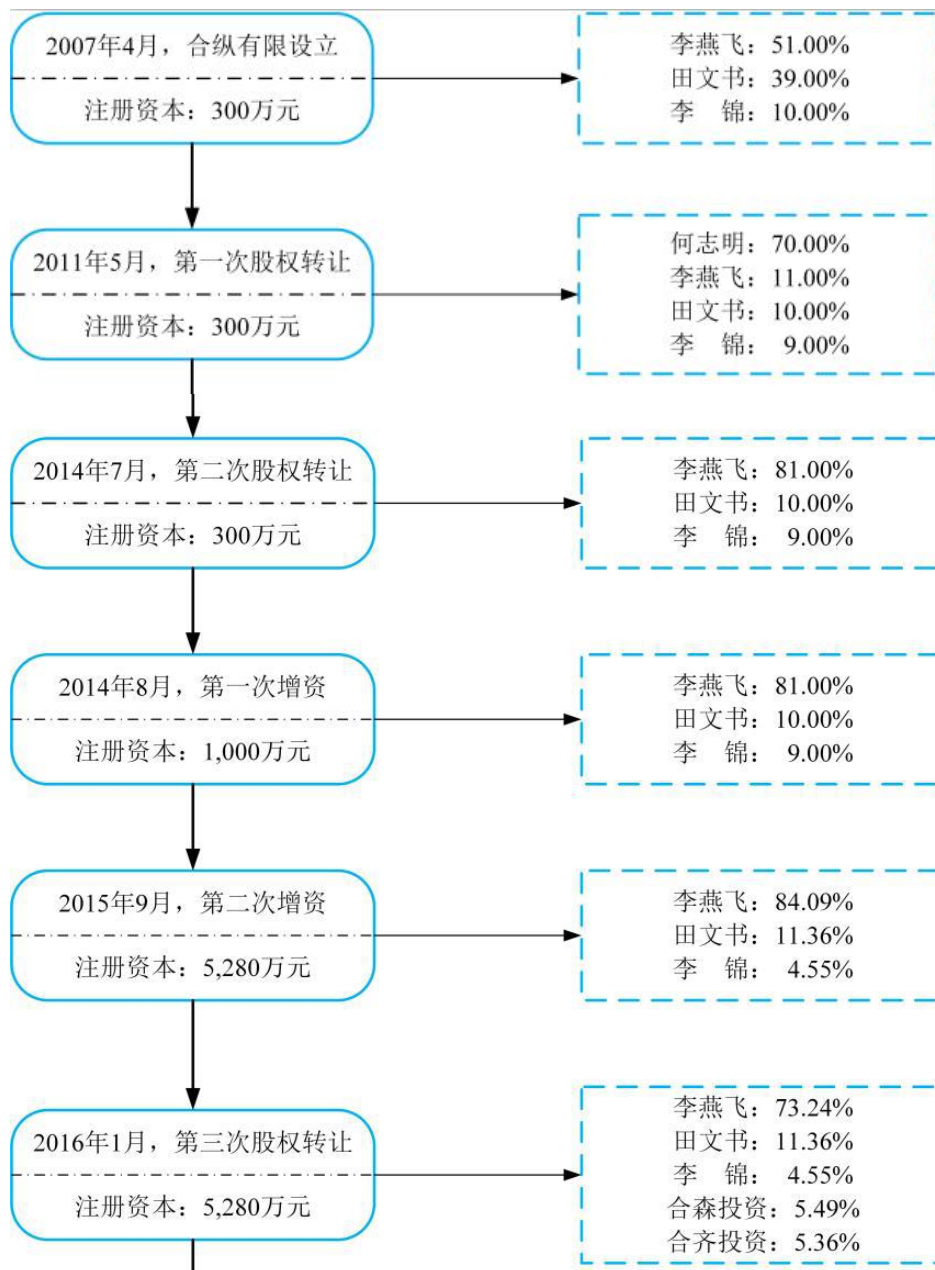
2007年4月，合纵有限设立

注册资本：300万元

李燕飞：51.00%
田文书：39.00%
李 锦：10.00%

2011年5月，第一次股权转让

注册资本：300万元

何志明：70.00%
李燕飞：11.00%
田文书：10.00%
李 锦：9.00%

2014年7月，第二次股权转让

注册资本：300万元

李燕飞：81.00%
田文书：10.00%
李 锦：9.00%

2014年8月，第一次增资

注册资本：1,000万元

李燕飞：81.00%
田文书：10.00%
李 锦：9.00%

2015年9月，第二次增资

注册资本：5,280万元

李燕飞：84.09%
田文书：11.36%
李 锦：4.55%

2016年1月，第三次股权转让

注册资本：5,280万元

李燕飞：73.24%
田文书：11.36%
李 锦：4.55%
合森投资：5.49%
合齐投资：5.36%